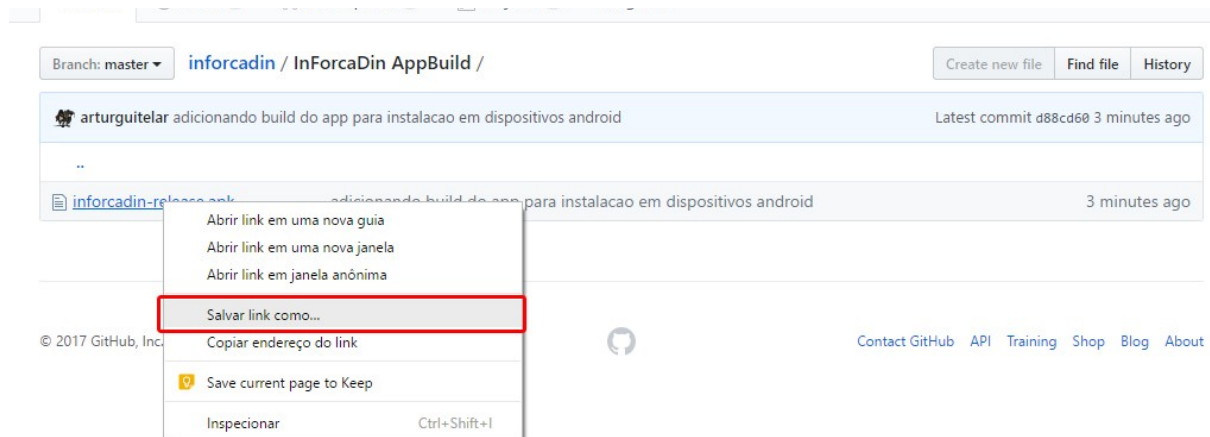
Branch: master ▾ inforcadin / InForcaDin AppBuild /

Create new file Find file History

arturguitelar adicionando build do app para instalacao em dispositivos android Latest commit d88cd60 3 minutes ago

..

inforcadin-re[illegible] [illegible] para instalacao em dispositivos android 3 minutes ago

Abrir link em uma nova guia
Abrir link em uma nova janela
Abrir link em janela anônima
Salvar link como...
Copiar endereço do link
Save current page to Keep
Inspecionar Ctrl+Shift+I

© 2017 GitHub, Inc.

Contact GitHub API Training Shop Blog About